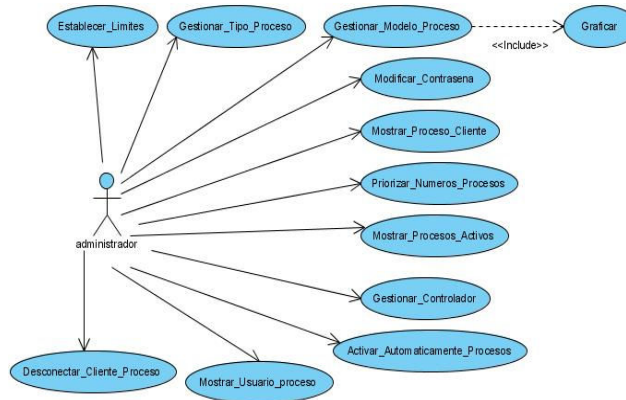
Establecer_Limites

Gestionar_Tipo_Proceso

Gestionar_Modelo_Proceso

Graficar

<<Include>>

Modificar_Contrasena

Mostrar_Proceso_Cliente

Priorizar_Numeros_Procesos

administrador

Mostrar_Procesos_Activos

Gestionar_Controlador

Activar_Automaticamente_Procesos

Desconectar_Cliente_Proceso

Mostrar_Usuario_proceso